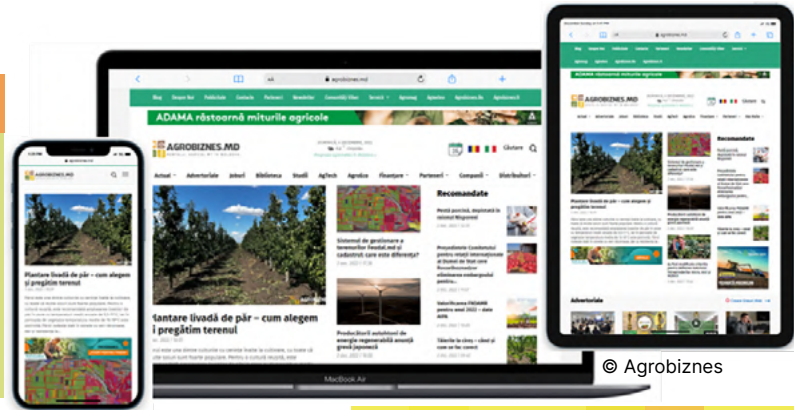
agrobiznes.md

Blog Despre Noi Publicitate Contacte Parteneri Newsletter Comunități Viber Servicii Agroeng Agrostiu Agrobiznes.ro Agrobiznes.tv

ADAMA răstoarnă miturile agricole

AGROBIZNES.MD

Căutare

Actual Advertoriale Joburi Biblioteca Studii AgTech Agrodoc Finanțare Parteneri Companii Distribuitori

Recomandate

Sistemul de gestionare a terenurilor fiscal.md și cadastrul: care este diferența?

Producătorii autohtoni de energie regenerabilă anunță grevă generală

Plantare livadă de păr – cum alegem și pregătim terenul

Plantare livadă de păr – cum alegem și pregătim terenul

Plantare livadă de păr – cum alegem și pregătim terenul

Recomandate

Advertoriale

MacBook Air

© Agrobiznes